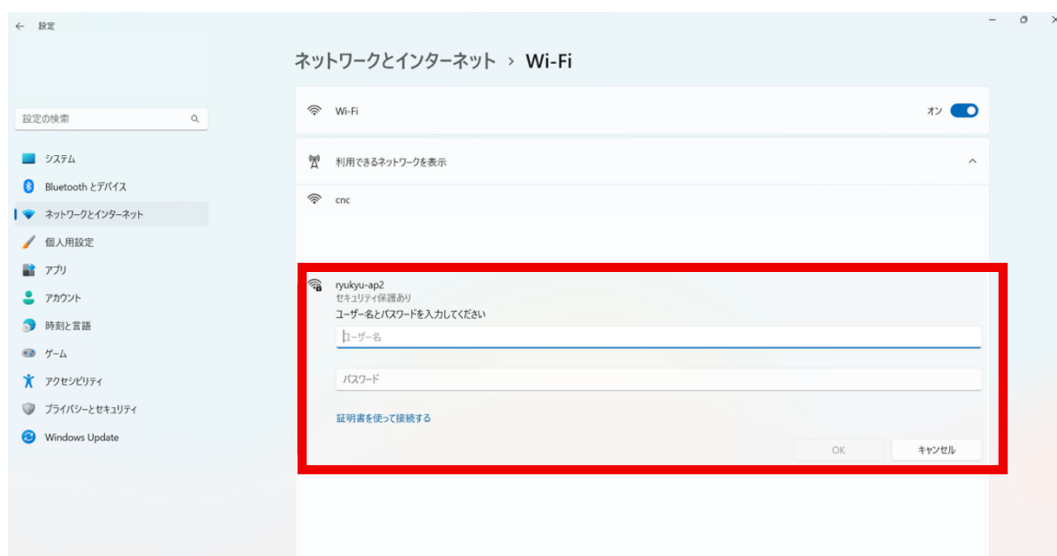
設定

ネットワークとインターネット > Wi-Fi

設定の検索

システム
Bluetooth とデバイス
ネットワークとインターネット
個人用設定
アプリ
アカウント
時刻と言語
ゲーム
アクセシビリティ
プライバシーとセキュリティ
Windows Update

Wi-Fi
オン

利用できるネットワークを表示

cnc

ryukyu-ap2
セキュリティ保護あり
ユーザー名とパスワードを入力してください
ユーザー名
パスワード
証明書を使って接続する
OK
キャンセル